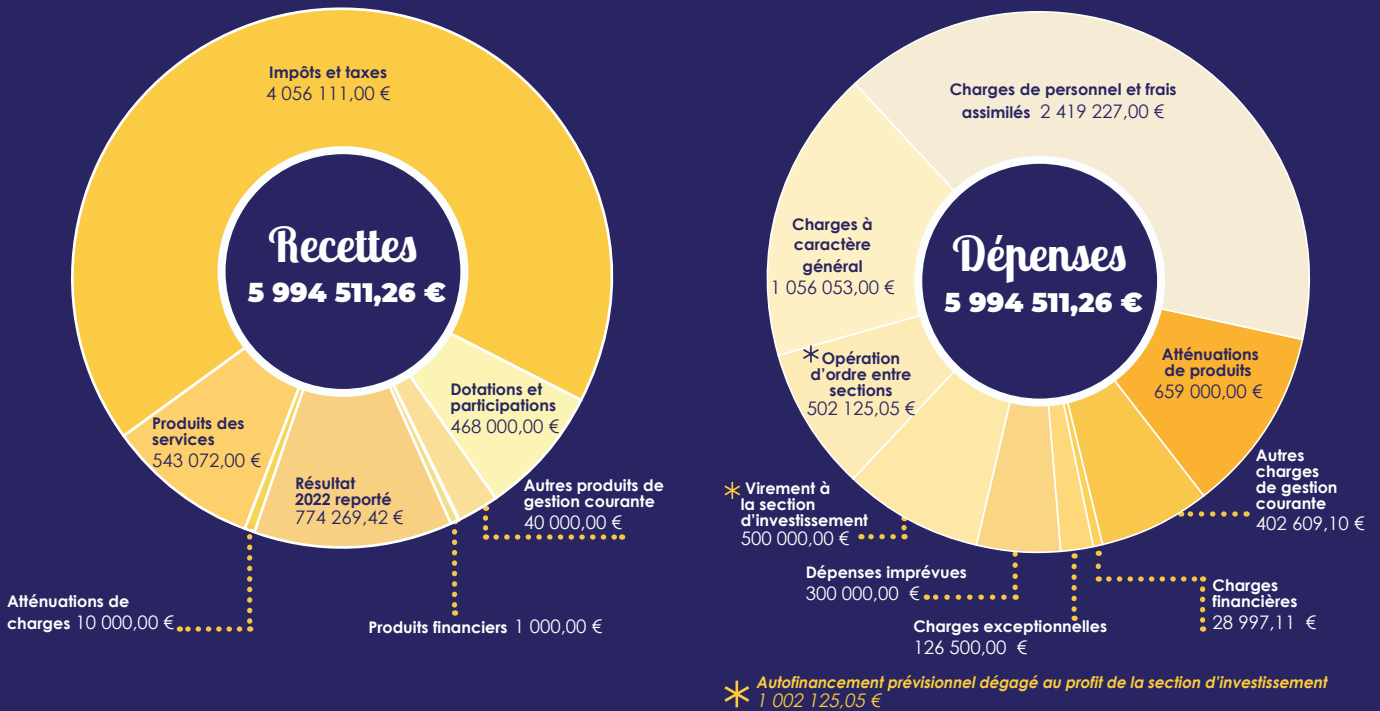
Impôts et taxes
4 056 111,00 €

Recettes
5 994 511,26 €

Produits des services
543 072,00 €

Résultat 2022 reporté
774 269,42 €

Dotations et participations
468 000,00 €

Autres produits de gestion courante
40 000,00 €

Atténuations de charges 10 000,00 €

Produits financiers 1 000,00 €

Charges de personnel et frais assimilés 2 419 227,00 €

Charges à caractère général
1 056 053,00 €

Dépenses
5 994 511,26 €

* Opération d'ordre entre sections
502 125,05 €

Atténuations de produits
659 000,00 €

Autres charges de gestion courante
402 609,10 €

* Virement à la section d'investissement
500 000,00 €

Dépenses imprévues
300 000,00 €

Charges financières
28 997,11 €

Charges exceptionnelles
126 500,00 €

* Autofinancement prévisionnel dégagé au profit de la section d'investissement
1 002 125,05 €